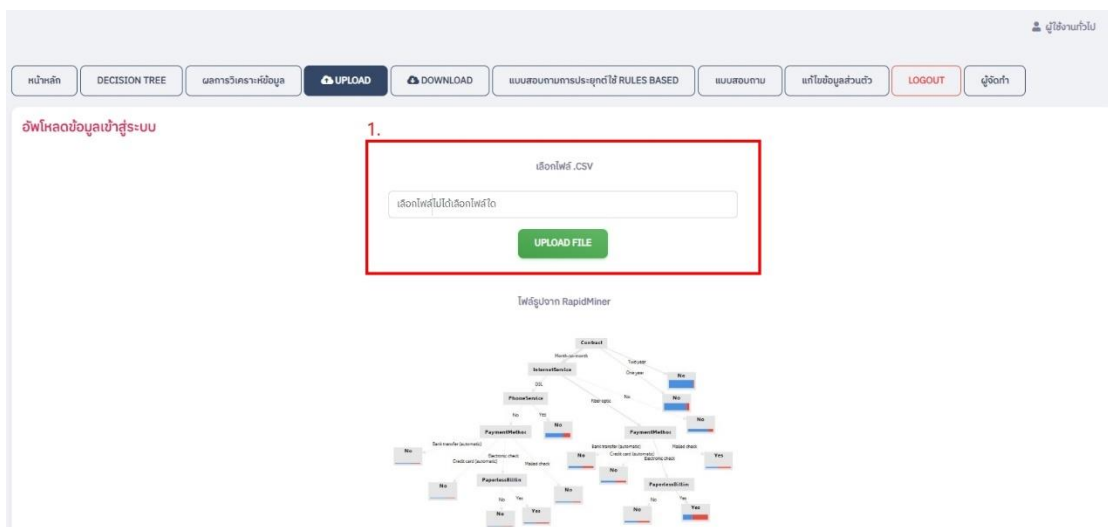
ผู้ใช้งานทั่วไป

หน้าหลัก | DECISION TREE | ผลการวิเคราะห์ข้อมูล | UPLOAD | DOWNLOAD | แบบสอบถามการประยุกต์ใช้ RULES BASED | แบบสอบถาม | แก้ไขข้อมูลส่วนตัว | LOGOUT | ผู้จัดทำ

อัพโหลดข้อมูลเข้าสู่ระบบ

1.

เลือกไฟล์ .CSV

เลือกไฟล์ไม่ได้เลือกไฟล์ใด

UPLOAD FILE

ไฟล์รูปจาก RapidMiner

Contract
Month-to-month
Two year
One year
InternetService
No
DSL
No
Fiber optic
No
PhoneService
No
Yes
No
PaymentMethod
PaymentMethod
Bank transfer (automatic)
No
Electronic check
Credit card (automatic)
Mailed check
Bank transfer (automatic)
Credit card (automatic)
Electronic check
Mailed check
No
Yes
No
PaperlessBilling
No
No
PaperlessBilling
No
Yes
No
Yes
No
Yes